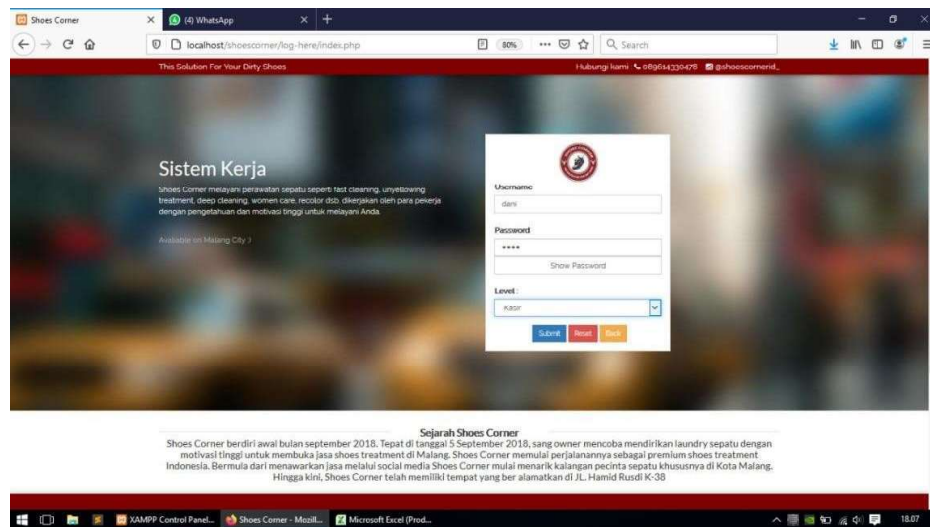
Shoes Corner
(4) WhatsApp
localhost/shoescorner/log-here/index.php
80%
Search

This Solution For Your Dirty Shoes
Hubungi kami 089614330478 @shoescornerid_

Sistem Kerja
Shoes Corner melayani perawatan sepatu seperti fast cleaning, unyellowing treatment, deep cleaning, women care, recolor dsb. dikerjakan oleh para pekerja dengan pengetahuan dan motivasi tinggi untuk melayani Anda.

Available on Malang City :)

Username
dani
Password
****
Show Password
Level :
Kasir
Submit Reset Back

Sejarah Shoes Corner
Shoes Corner berdiri awal bulan september 2018. Tepat di tanggal 5 September 2018, sang owner mencoba mendirikan laundry sepatu dengan motivasi tinggi untuk membuka jasa shoes treatment di Malang. Shoes Corner memulai perjalanannya sebagai premium shoes treatment Indonesia. Bermula dari menawarkan jasa melalui social media Shoes Corner mulai menarik kalangan pecinta sepatu khususnya di Kota Malang. Hingga kini, Shoes Corner telah memiliki tempat yang ber alamatkan di JL. Hamid Rusdi K-38

XAMPP Control Panel...
Shoes Corner - Mozill...
Microsoft Excel (Prod...
18.07